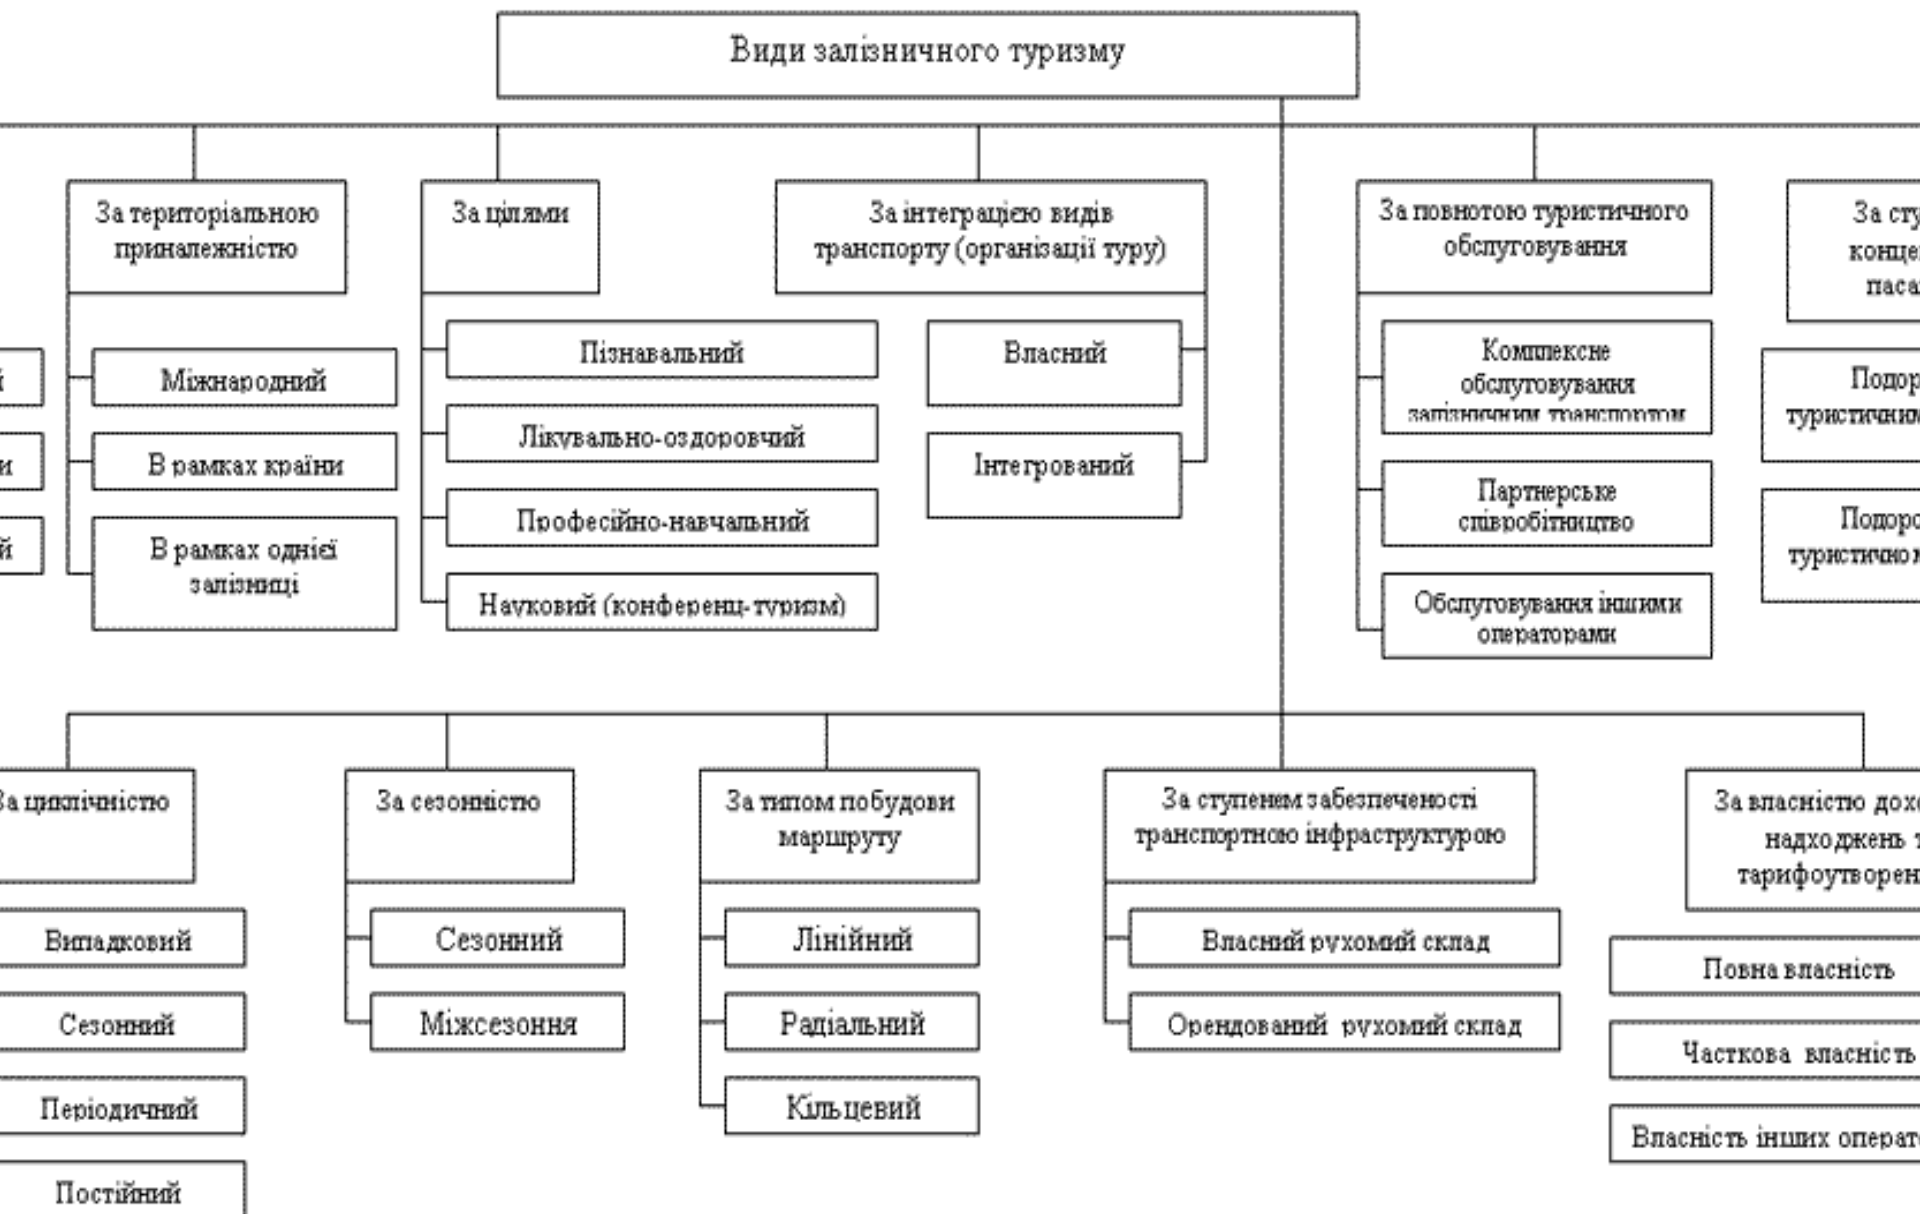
Види залізничного туризму

За територіальною приналежністю

Міжнародний

В рамках країни

В рамках однієї залізниці

За цілями

Пізнавальний

Лікувально-оздоровчий

Професійно-навчальний

Науковий (конференц-туризм)

За інтеграцією видів транспорту (організації туру)

Власний

Інтегрований

За повнотою туристичного обслуговування

Комплексне обслуговування залізничним транспортом

Партнерське співробітництво

Обслуговування іншими операторами

За сту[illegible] конце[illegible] паса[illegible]

Подор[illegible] туристичним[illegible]

Подоро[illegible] туристично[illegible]

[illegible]й

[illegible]и

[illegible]й

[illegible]а циклічністю

Випадковий

Сезонний

Періодичний

Постійний

За сезонністю

Сезонний

Міжсезоння

За типом побудови маршруту

Лінійний

Радіальний

Кільцевий

За ступенем забезпеченості транспортною інфраструктурою

Власний рухомий склад

Орендований рухомий склад

За власністю дохо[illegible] надходжень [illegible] тарифоутворен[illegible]

Повна власність

Часткова власність

Власність інших операто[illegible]